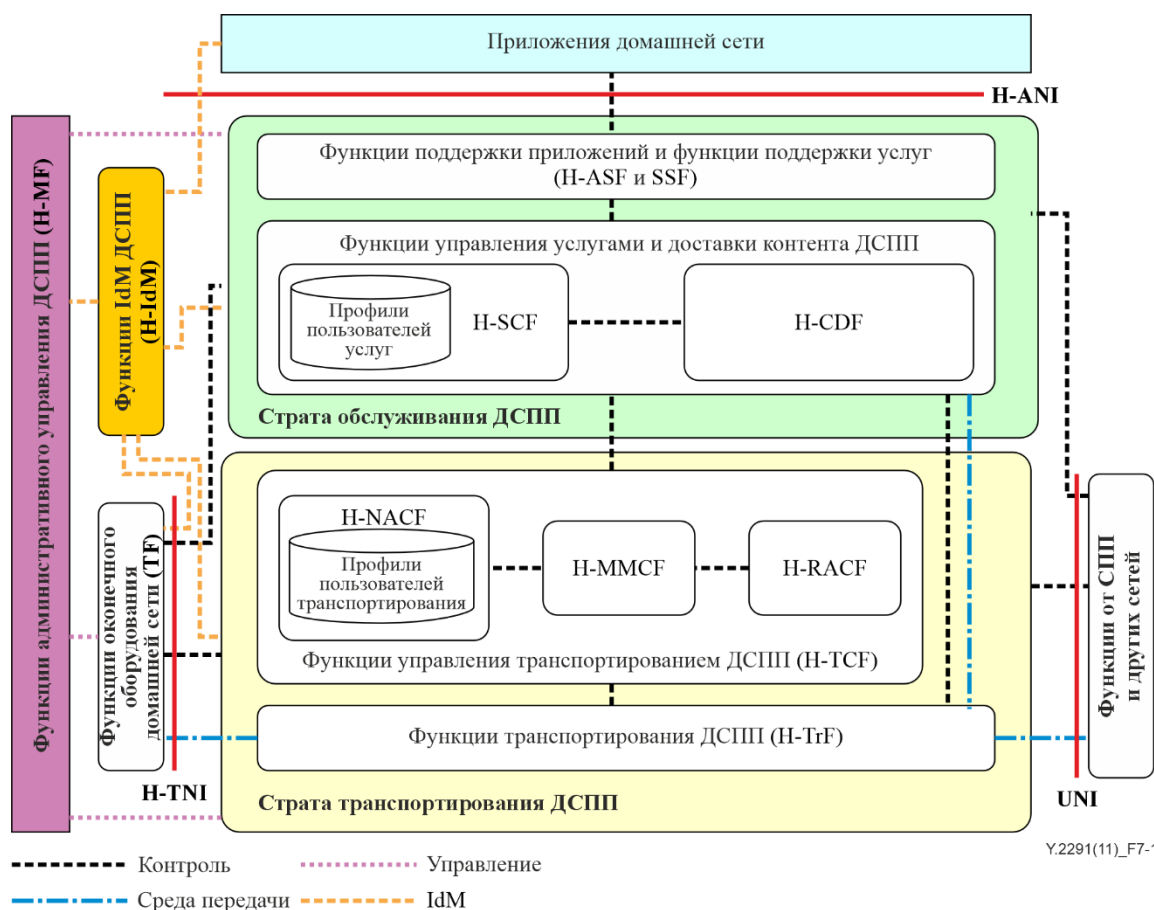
Приложения домашней сети

H-ANI

Функции административного управления ДСПП (H-MF)

Функции IdM ДСПП (H-IdM)

Функции поддержки приложений и функции поддержки услуг (H-ASF и SSF)

Функции управления услугами и доставки контента ДСПП

Профили пользователей услуг

H-SCF

H-CDF

Страта обслуживания ДСПП

Функции оконечного оборудования домашней сети (TF)

H-NACF

Профили пользователей транспортирования

H-MMCF

H-RACF

Функции управления транспортированием ДСПП (H-TCF)

Функции транспортирования ДСПП (H-TrF)

Функции от СПП и других сетей

H-TNI

Страта транспортирования ДСПП

UNI

Y.2291(11)_F7-1

Контроль

Управление

Среда передачи

IdM